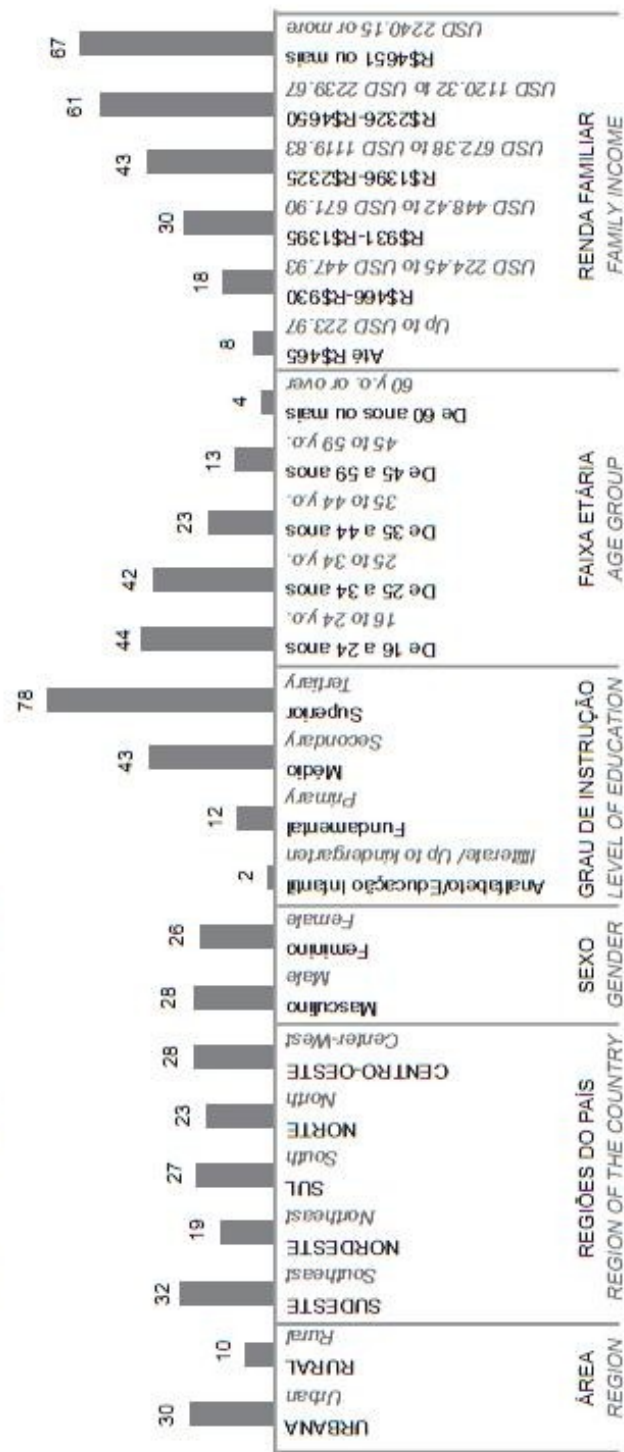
| | | |
|---|---|---|
| ÁREA / REGION | URBANA / Urban | 30 |
| | RURAL / Rural | 10 |
| REGIÕES DO PAÍS / REGION OF THE COUNTRY | SUDESTE / Southeast | 32 |
| | NORDESTE / Northeast | 19 |
| | SUL / South | 27 |
| | NORTE / North | 23 |
| | CENTRO-OESTE / Center-West | 28 |
| SEXO / GENDER | Masculino / Male | 28 |
| | Feminino / Female | 26 |
| GRAU DE INSTRUÇÃO / LEVEL OF EDUCATION | Analfabeto/Educação infantil / Illiterate/ Up to kindergarten | 2 |
| | Fundamental / Primary | 12 |
| | Médio / Secondary | 43 |
| | Superior / Tertiary | 78 |
| FAIXA ETÁRIA / AGE GROUP | De 16 a 24 anos / 16 to 24 y.o. | 44 |
| | De 25 a 34 anos / 25 to 34 y.o. | 42 |
| | De 35 a 44 anos / 35 to 44 y.o. | 23 |
| | De 45 a 59 anos / 45 to 59 y.o. | 13 |
| | De 60 anos ou mais / 60 y.o. or over | 4 |
| RENDA FAMILIAR / FAMILY INCOME | Até R$465 / Up to USD 223.97 | 8 |
| | R$466-R$930 / USD 224.45 to USD 447.93 | 18 |
| | R$931-R$1395 / USD 448.42 to USD 671.90 | 30 |
| | R$1396-R$2325 / USD 672.38 to USD 1119.83 | 43 |
| | R$2326-R$4650 / USD 1120.32 to USD 2239.67 | 61 |
| | R$4651 ou mais / USD 2240.15 or more | 67 |